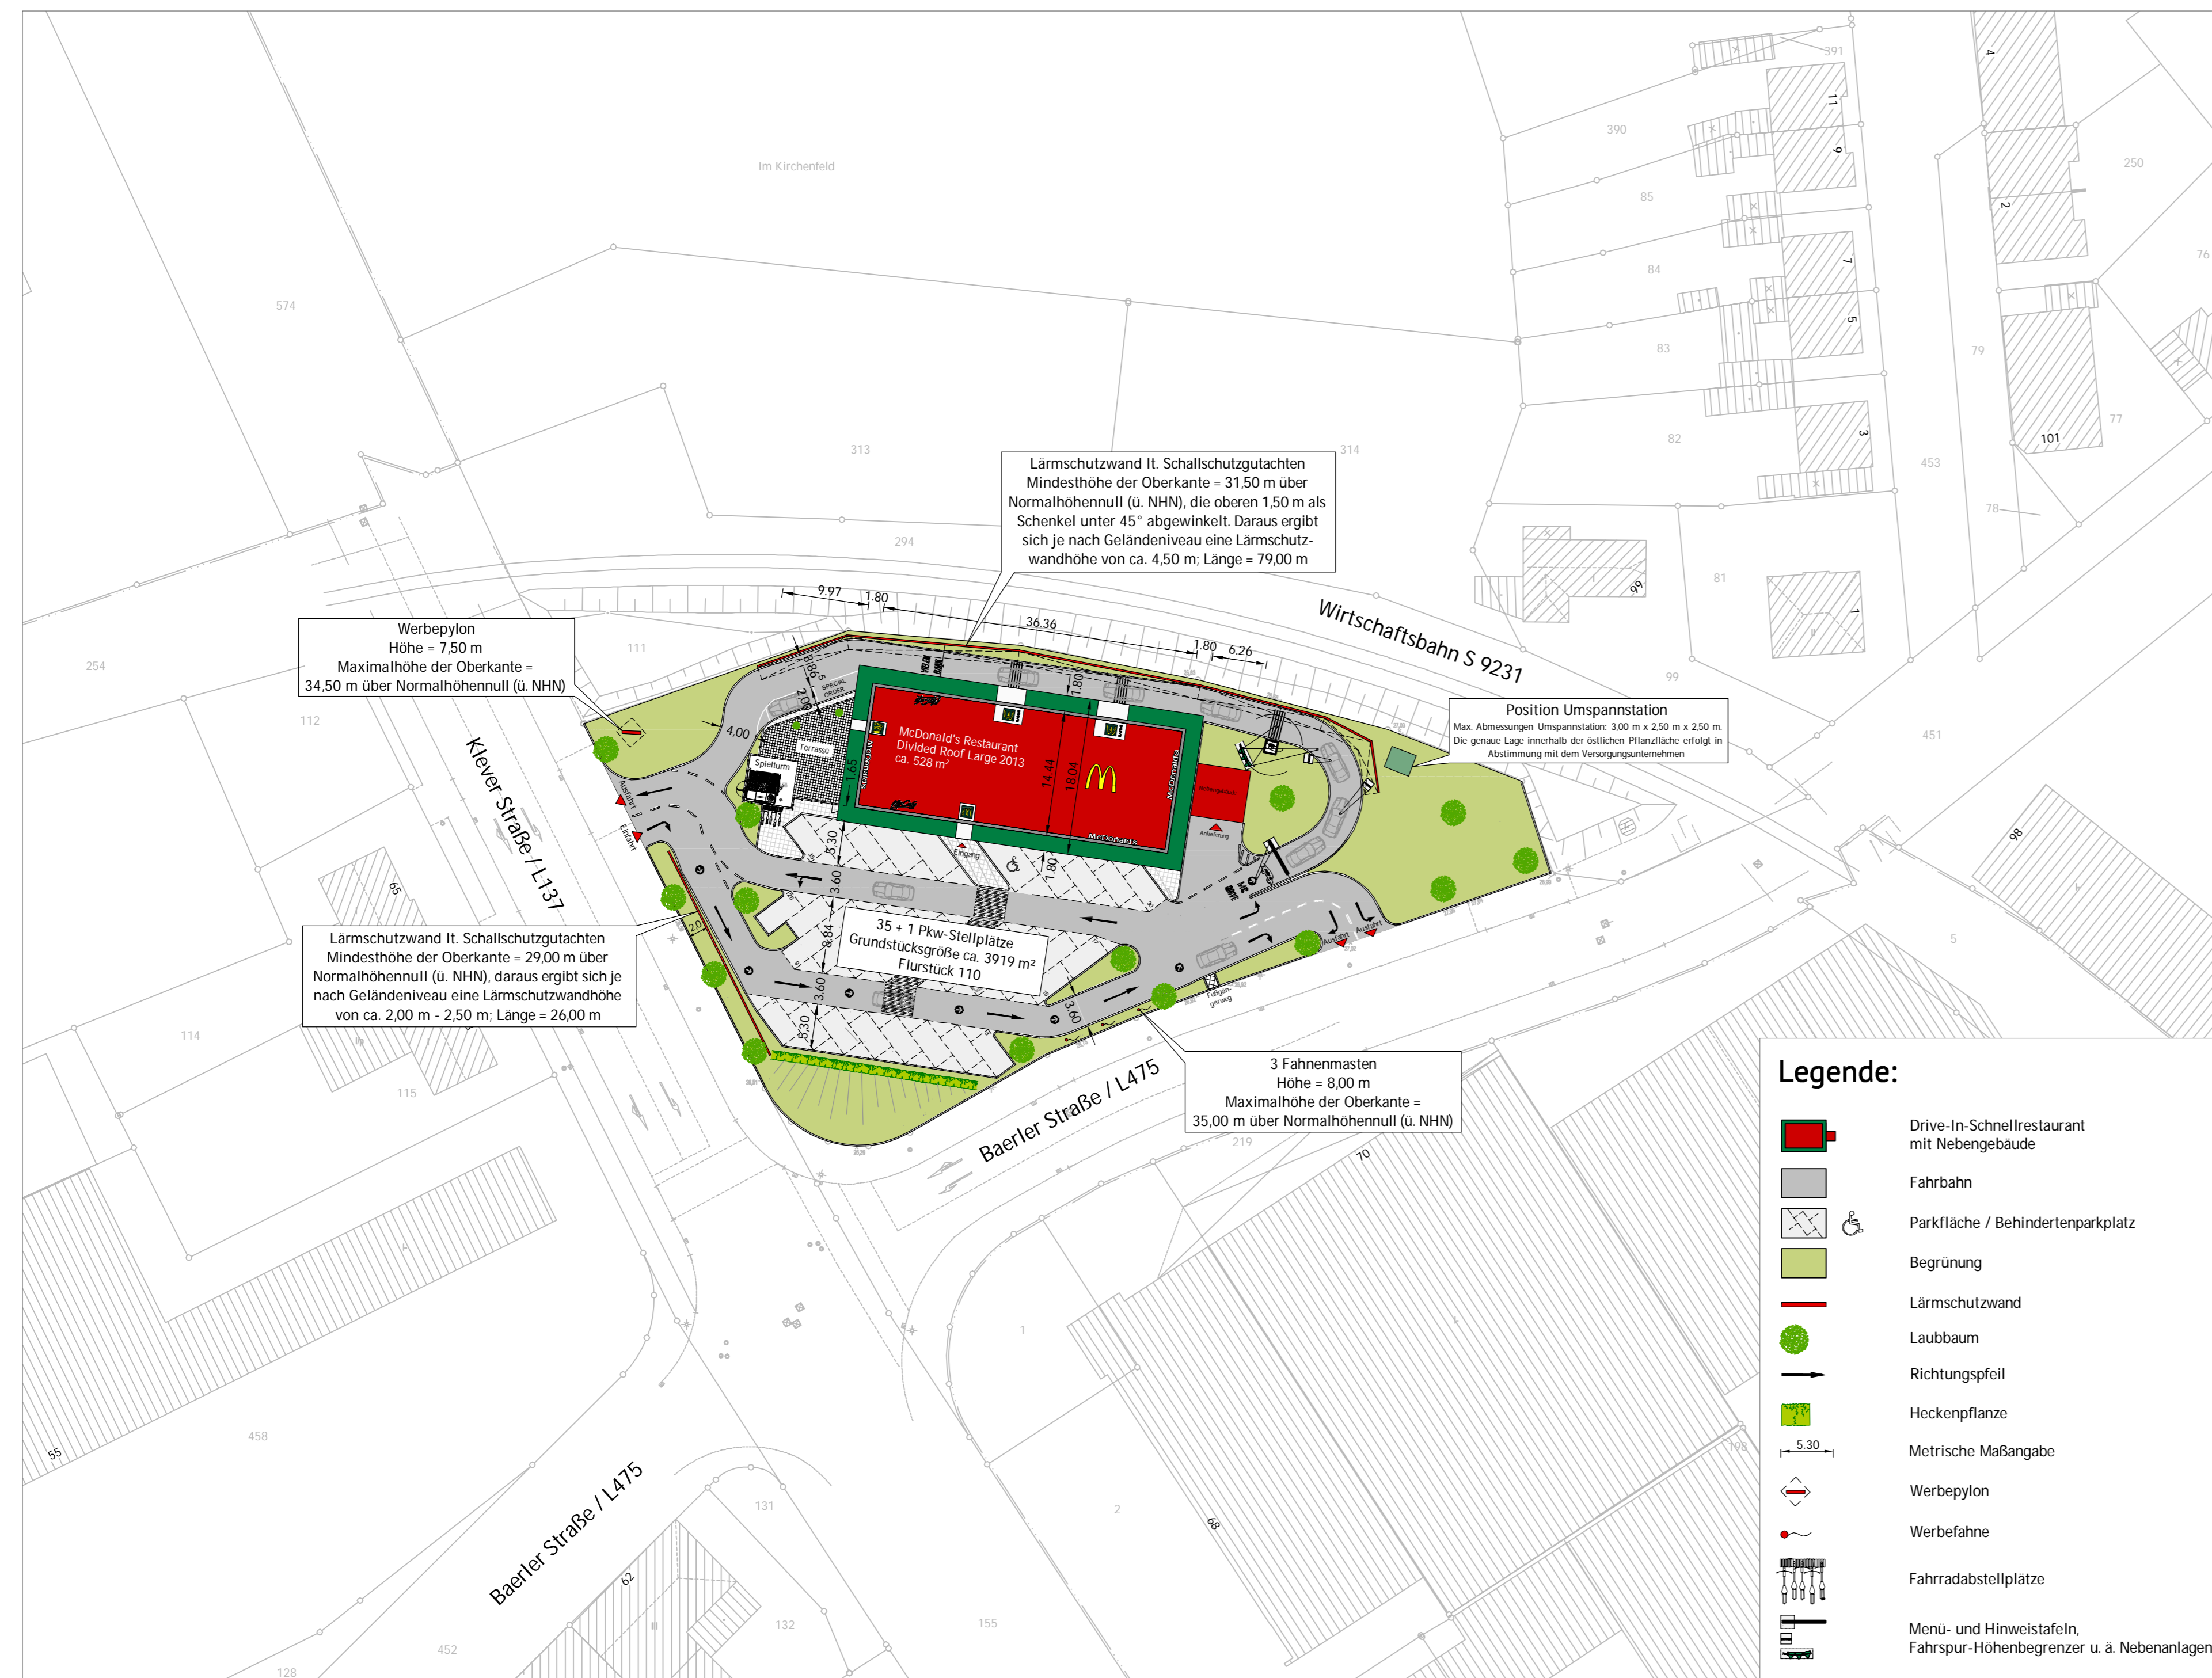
Im Kirchenfeld

574

313

314

294

391

390

85

84

83

82

81

99

11

9

7

5

3

1

4

2

250

79

77

101

453

78

451

98

5

76

254

112

111

114

115

65

Lärmschutzwand lt. Schallschutzgutachten
Mindesthöhe der Oberkante = 31,50 m über Normalhöhennull (ü. NHN), die oberen 1,50 m als Schenkel unter 45° abgewinkelt. Daraus ergibt sich je nach Geländeniveau eine Lärmschutzwandhöhe von ca. 4,50 m; Länge = 79,00 m

Werbepylon
Höhe = 7,50 m
Maximalhöhe der Oberkante = 34,50 m über Normalhöhennull (ü. NHN)

Wirtschaftsbahn S 9231

Position Umspannstation
Max. Abmessungen Umspannstation: 3,00 m x 2,50 m x 2,50 m. Die genaue Lage innerhalb der östlichen Pflanzfläche erfolgt in Abstimmung mit dem Versorgungsunternehmen

9.97 1.80 36.36 1.80 6.26 4.00 2.00 8.85 1.55 14.44 18.04 1.80 3.30 3.60 8.84 3.60 3.30 3.60 2.0 1.80

Klever Straße / L137

McDonald's Restaurant
Divided Roof Large 2013
ca. 528 m²

McDonald's

Terrasse

Spielturm

SPECIAL ORDER

Eingang

Nebengebäude

Anlieferung

Ausfahrt

Einfahrt

Fußgängerweg

35 + 1 Pkw-Stellplätze
Grundstücksgröße ca. 3919 m²
Flurstück 110

Lärmschutzwand lt. Schallschutzgutachten
Mindesthöhe der Oberkante = 29,00 m über Normalhöhennull (ü. NHN), daraus ergibt sich je nach Geländeniveau eine Lärmschutzwandhöhe von ca. 2,00 m - 2,50 m; Länge = 26,00 m

3 Fahnenmasten
Höhe = 8,00 m
Maximalhöhe der Oberkante = 35,00 m über Normalhöhennull (ü. NHN)

Baerler Straße / L475

219

70

1

2

68

198

458

55

131

132

155

452

128

62

Baerler Straße / L475

Legende:

Drive-In-Schnellrestaurant mit Nebengebäude

Fahrbahn

Parkfläche / Behindertenparkplatz

Begrünung

Lärmschutzwand

Laubbaum

Richtungspfeil

Heckenpflanze

5.30
Metrische Maßangabe

Werbepylon

Werbefahne

Fahrradabstellplätze

Menü- und Hinweistafeln,
Fahrspur-Höhenbegrenzer u. ä. Nebenanlagen